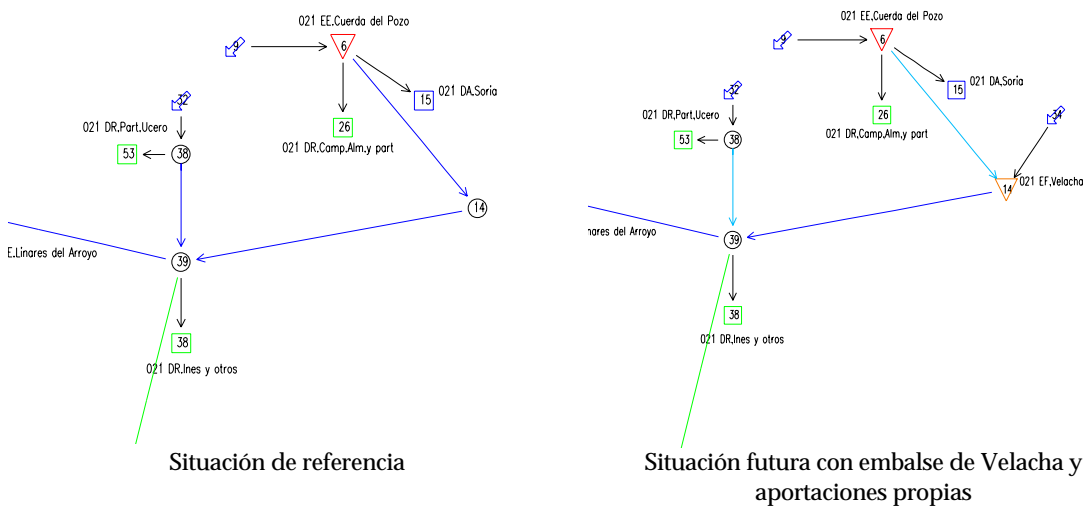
021 EE.Cuerda del Pozo

9

6

15

021 DA.Soria

32

021 DR.Part.Ucero

53

38

26

021 DR.Camp.Alm.y part

14

E.Linares del Arroyo

39

38

021 DR.Ines y otros

Situación de referencia

021 EE.Cuerda del Pozo

9

6

15

021 DA.Soria

32

021 DR.Part.Ucero

53

38

26

021 DR.Camp.Alm.y part

34

14

021 EF.Velacha

nares del Arroyo

39

38

021 DR.Ines y otros

Situación futura con embalse de Velacha y aportaciones propias